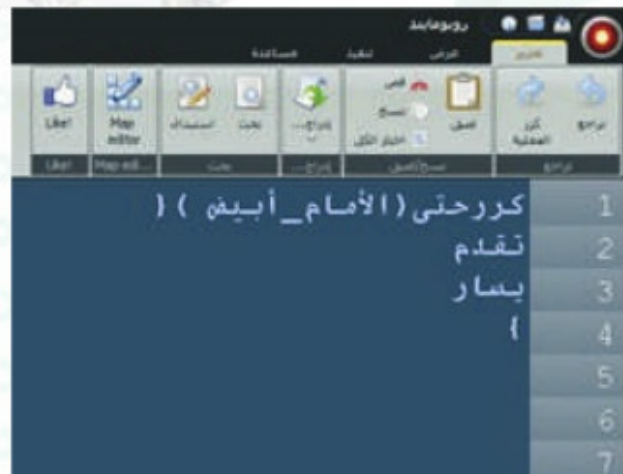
روبومايند
تحرير العرض تنفيذ المساعدة
تراجع كرر العملية
لصق قص نسخ اختيار الكل
تراجع نسخ/لصق
إدراج...
إدراج...
بحث استبدال
بحث
Map editor
Map edi...
Like!
Like!

1 كررحتى(الأمام_أبيض){
2 تقدم
3 يسار
4 }
5
6
7